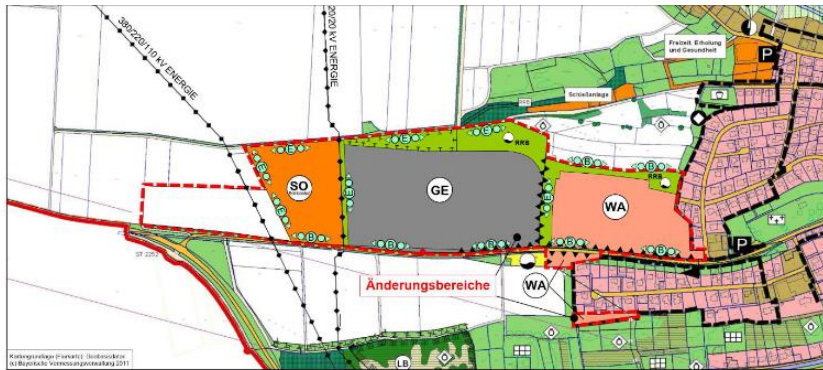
380/220/110 kV ENERGIE

20/20 kV ENERGIE

Freizeit, Erholung und Gesundheit

P

Schießanlage

RRB

SO

GE

WA

RRB

ST 2257

Änderungsbereiche

WA

P

LB

Kartengrundlage (Formalie): Geobasisdaten ©d.Bayerische Vermessungsverwaltung 2011